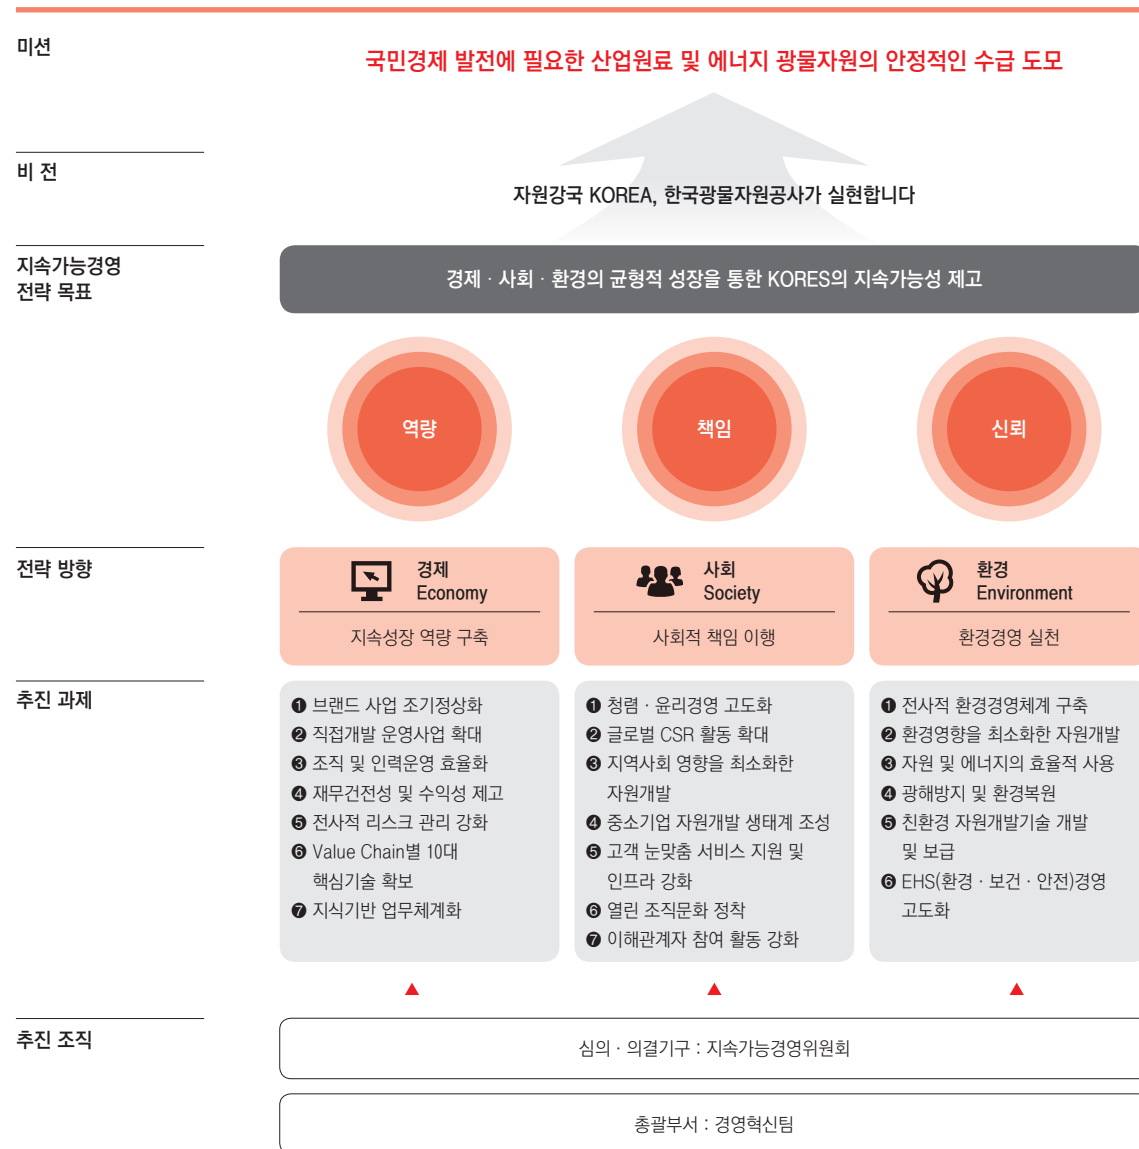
미션

국민경제 발전에 필요한 산업원료 및 에너지 광물자원의 안정적인 수급 도모

비 전

자원강국 KOREA, 한국광물자원공사가 실현합니다

지속가능경영 전략 목표

경제 · 사회 · 환경의 균형적 성장을 통한 KORES의 지속가능성 제고

역량

책임

신뢰

전략 방향

경제 Economy

지속성장 역량 구축

사회 Society

사회적 책임 이행

환경 Environment

환경경영 실천

추진 과제

❶ 브랜드 사업 조기정상화
❷ 직접개발 운영사업 확대
❸ 조직 및 인력운영 효율화
❹ 재무건전성 및 수익성 제고
❺ 전사적 리스크 관리 강화
❻ Value Chain별 10대 핵심기술 확보
❼ 지식기반 업무체계화

❶ 청렴 · 윤리경영 고도화
❷ 글로벌 CSR 활동 확대
❸ 지역사회 영향을 최소화한 자원개발
❹ 중소기업 자원개발 생태계 조성
❺ 고객 눈맞춤 서비스 지원 및 인프라 강화
❻ 열린 조직문화 정착
❼ 이해관계자 참여 활동 강화

❶ 전사적 환경경영체계 구축
❷ 환경영향을 최소화한 자원개발
❸ 자원 및 에너지의 효율적 사용
❹ 광해방지 및 환경복원
❺ 친환경 자원개발기술 개발 및 보급
❻ EHS(환경 · 보건 · 안전)경영 고도화

추진 조직

심의 · 의결기구 : 지속가능경영위원회

총괄부서 : 경영혁신팀